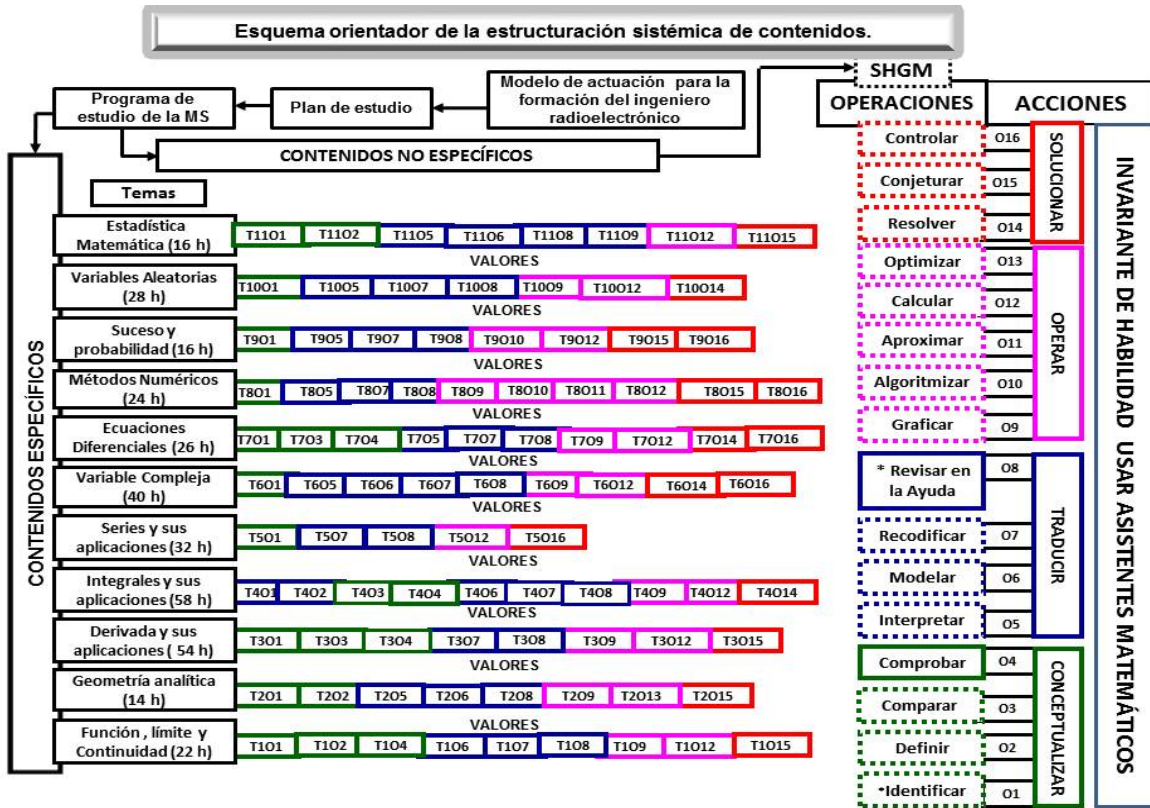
Esquema orientador de la estructuración sistémica de contenidos.

Programa de estudio de la MS

Plan de estudio

Modelo de actuación para la formación del ingeniero radioelectrónico

SHGM

OPERACIONES

ACCIONES

CONTENIDOS NO ESPECÍFICOS

Temas

CONTENIDOS ESPECÍFICOS

Estadística Matemática (16 h)
T11O1 T11O2 T11O5 T11O6 T11O8 T11O9 T11O12 T11O15
VALORES

Variables Aleatorias (28 h)
T10O1 T10O5 T10O7 T10O8 T10O9 T10O12 T10O14
VALORES

Suceso y probabilidad (16 h)
T9O1 T9O5 T9O7 T9O8 T9O10 T9O12 T9O15 T9O16
VALORES

Métodos Numéricos (24 h)
T8O1 T8O5 T8O7 T8O8 T8O9 T8O10 T8O11 T8O12 T8O15 T8O16
VALORES

Ecuaciones Diferenciales (26 h)
T7O1 T7O3 T7O4 T7O5 T7O7 T7O8 T7O9 T7O12 T7O14 T7O16
VALORES

Variable Compleja (40 h)
T6O1 T6O5 T6O6 T6O7 T6O8 T6O9 T6O12 T6O14 T6O16
VALORES

Series y sus aplicaciones (32 h)
T5O1 T5O7 T5O8 T5O12 T5O16
VALORES

Integrales y sus aplicaciones (58 h)
T4O1 T4O2 T4O3 T4O4 T4O6 T4O7 T4O8 T4O9 T4O12 T4O14
VALORES

Derivada y sus aplicaciones ( 54 h)
T3O1 T3O3 T3O4 T3O7 T3O8 T3O9 T3O12 T3O15
VALORES

Geometría analítica (14 h)
T2O1 T2O2 T2O5 T2O6 T2O8 T2O9 T2O13 T2O15
VALORES

Función , límite y Continuidad (22 h)
T1O1 T1O2 T1O4 T1O6 T1O7 T1O8 T1O9 T1O12 T1O15

Controlar O16
Conjeturar O15
Resolver O14
SOLUCIONAR

Optimizar O13
Calcular O12
Aproximar O11
Algoritmizar O10
Graficar O9
OPERAR

* Revisar en la Ayuda O8
Recodificar O7
Modelar O6
Interpretar O5
TRADUCIR

Comprobar O4
Comparar O3
Definir O2
*Identificar O1
CONCEPTUALIZAR

INVARIANTE DE HABILIDAD USAR ASISTENTES MATEMÁTICOS